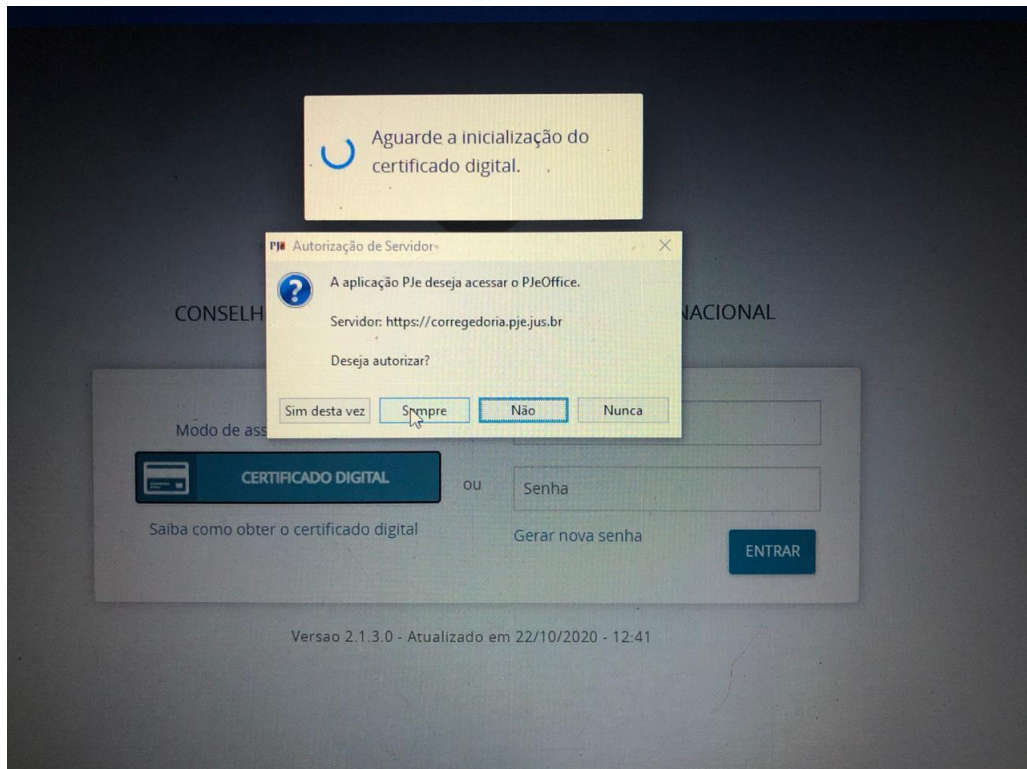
Aguarde a inicialização do certificado digital.

PJe Autorização de Servidor

A aplicação PJe deseja acessar o PJeOffice.

Servidor: https://corregedoria.pje.jus.br

Deseja autorizar?

Sim desta vez | Sempre | Não | Nunca

CONSELH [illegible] NACIONAL

Modo de ass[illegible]

CERTIFICADO DIGITAL

ou

Senha

Saiba como obter o certificado digital

Gerar nova senha

ENTRAR

Versao 2.1.3.0 - Atualizado em 22/10/2020 - 12:41